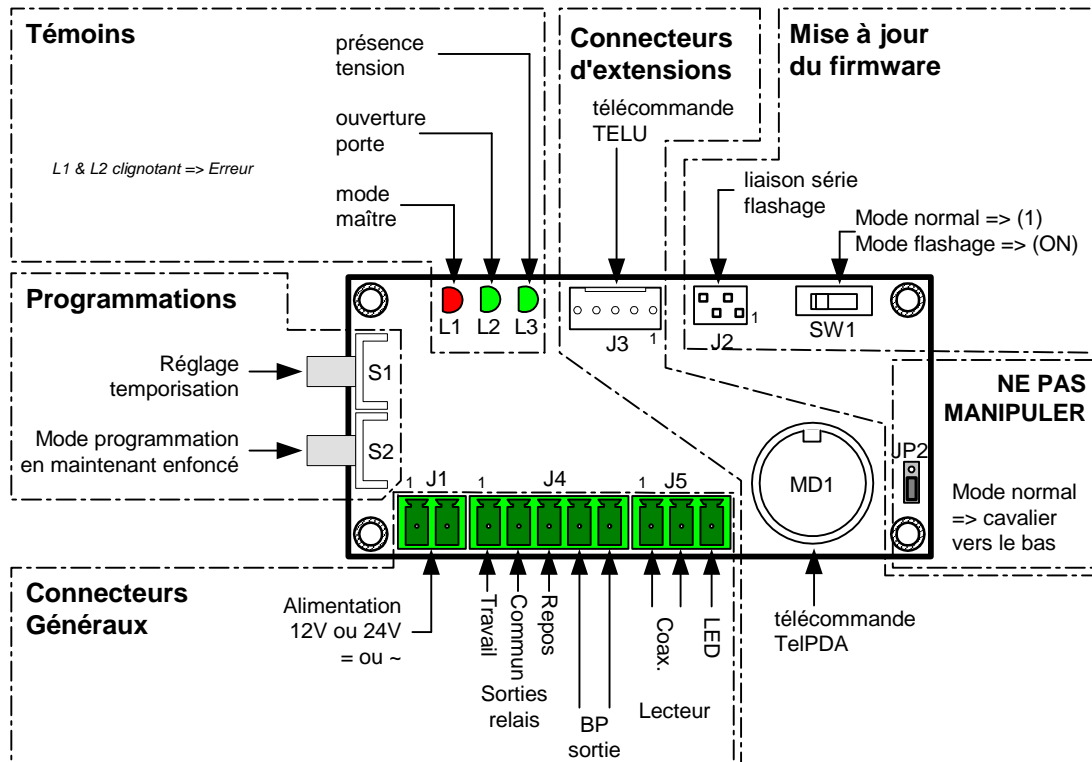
Témoins

L1 & L2 clignotant => Erreur

présence tension

ouverture porte

mode maître

Connecteurs d'extensions

télécommande TELU

Mise à jour du firmware

liaison série flashage

Mode normal => (1)
Mode flashage => (ON)

Programmations

L1 L2 L3

J3 1

J2 1

SW1

Réglage temporisation

S1

Mode programmation en maintenant enfoncé

S2

NE PAS MANIPULER

JP2

MD1

Mode normal => cavalier vers le bas

1 J1 1 J4 1 J5

Connecteurs Généraux

Alimentation 12V ou 24V = ou ~

Travail

Commun

Repos

Sorties relais

BP sortie

Coax.

LED

Lecteur

télécommande TelPDA